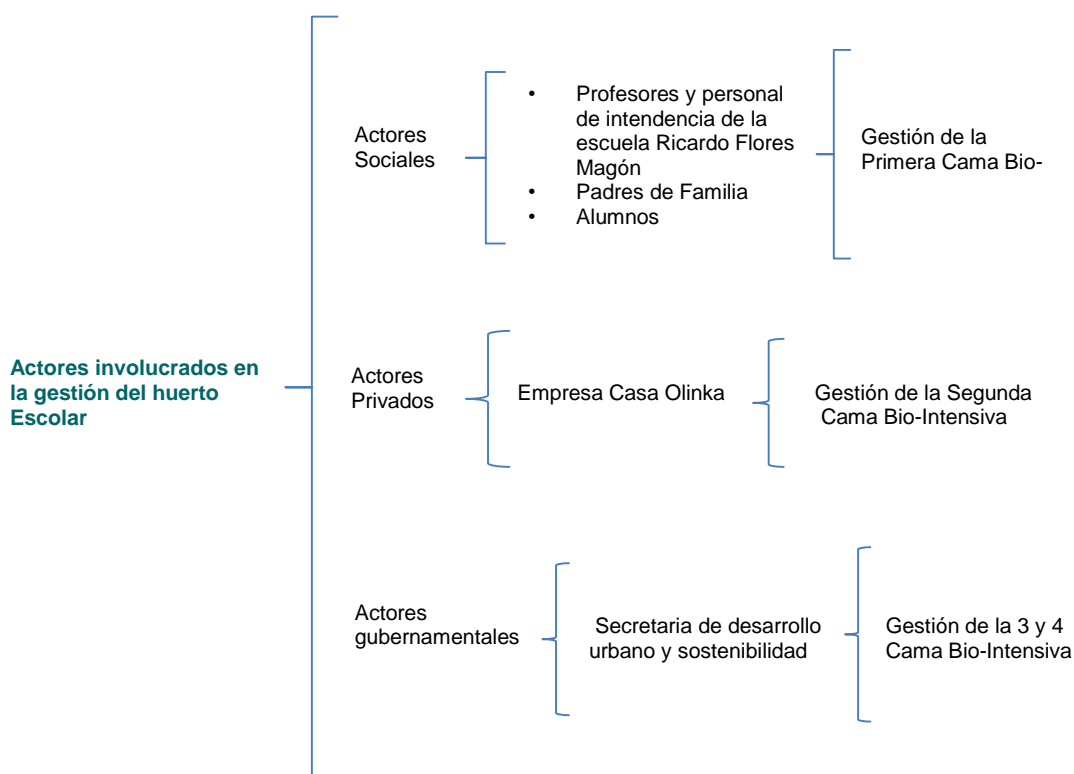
Actores involucrados en la gestión del huerto Escolar

Actores Sociales

- Profesores y personal de intendencia de la escuela Ricardo Flores Magón
- Padres de Familia
- Alumnos

Gestión de la Primera Cama Bio-

Actores Privados

Empresa Casa Olinka

Gestión de la Segunda Cama Bio-Intensiva

Actores gubernamentales

Secretaria de desarrollo urbano y sostenibilidad

Gestión de la 3 y 4 Cama Bio-Intensiva